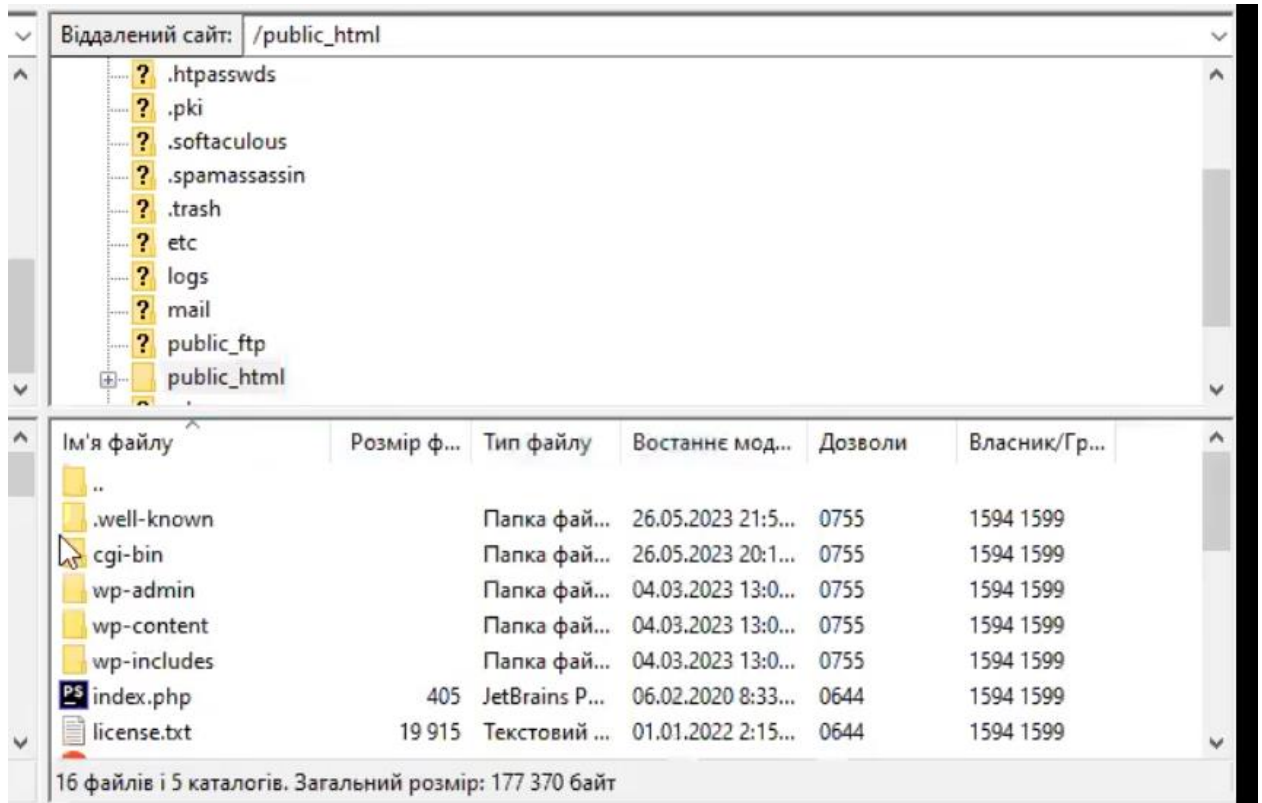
Віддалений сайт: /public_html

.htpasswds
.pki
.softaculous
.spamassassin
.trash
etc
logs
mail
public_ftp
public_html

| Ім'я файлу | Розмір ф... | Тип файлу | Востаннє мод... | Дозволи | Власник/Гр... |
|---|---|---|---|---|---|
| .. | | | | | |
| .well-known | | Папка фай... | 26.05.2023 21:5... | 0755 | 1594 1599 |
| cgi-bin | | Папка фай... | 26.05.2023 20:1... | 0755 | 1594 1599 |
| wp-admin | | Папка фай... | 04.03.2023 13:0... | 0755 | 1594 1599 |
| wp-content | | Папка фай... | 04.03.2023 13:0... | 0755 | 1594 1599 |
| wp-includes | | Папка фай... | 04.03.2023 13:0... | 0755 | 1594 1599 |
| index.php | 405 | JetBrains P... | 06.02.2020 8:33... | 0644 | 1594 1599 |
| license.txt | 19 915 | Текстовий ... | 01.01.2022 2:15... | 0644 | 1594 1599 |

16 файлів і 5 каталогів. Загальний розмір: 177 370 байт